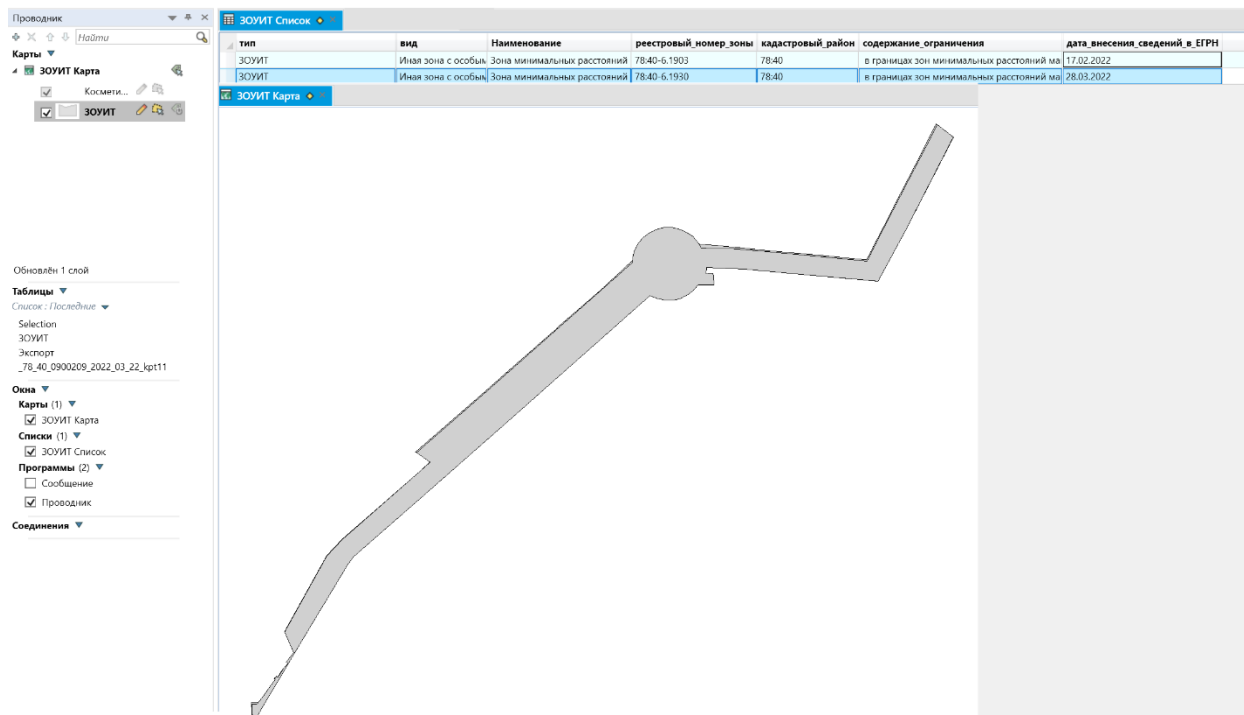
Проводник

Найти

Карты ▼

ЗОУИТ Карта

Косметич...

ЗОУИТ

Обновлён 1 слой

Таблицы ▼

Список : Последние ▼

Selection
ЗОУИТ
Экспорт
_78_40_0900209_2022_03_22_kpt11

Окна ▼

Карты (1) ▼

ЗОУИТ Карта

Списки (1) ▼

ЗОУИТ Список

Программы (2) ▼

Сообщение

Проводник

Соединения ▼

ЗОУИТ Список

| тип | вид | Наименование | реестровый_номер_зоны | кадастровый_район | содержание_ограничения | дата_внесения_сведений_в_ЕГРН |
|---|---|---|---|---|---|---|
| ЗОУИТ | Иная зона с особыми | Зона минимальных расстояний | 78:40-6.1903 | 78:40 | в границах зон минимальных расстояний ма | 17.02.2022 |
| ЗОУИТ | Иная зона с особыми | Зона минимальных расстояний | 78:40-6.1930 | 78:40 | в границах зон минимальных расстояний ма | 28.03.2022 |

ЗОУИТ Карта